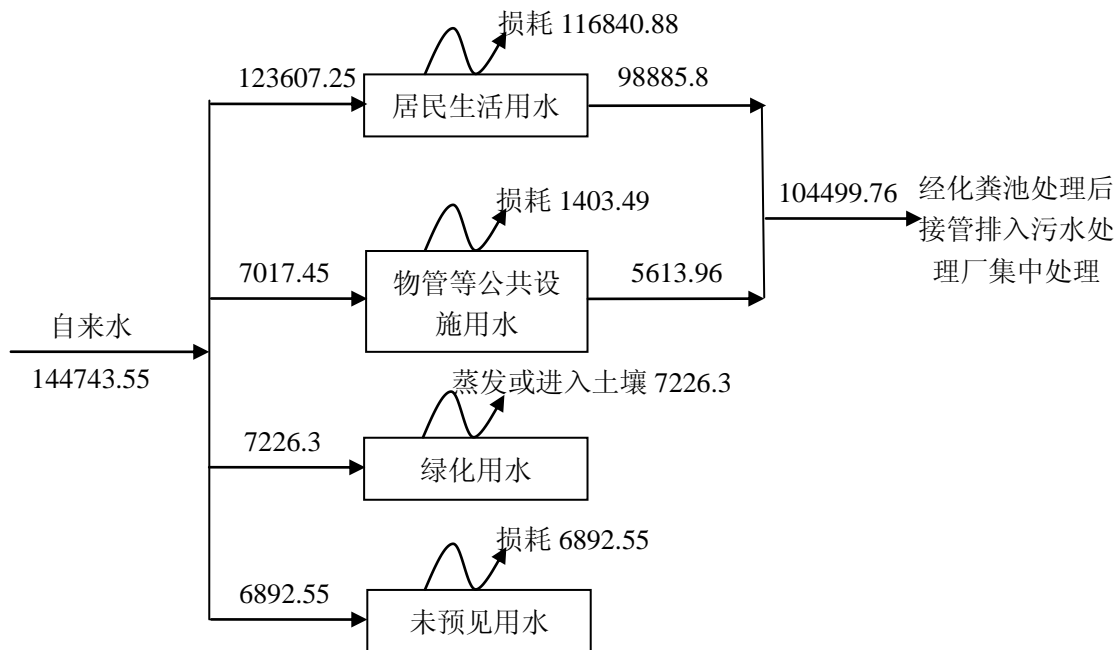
损耗 116840.88

123607.25

居民生活用水

98885.8

损耗 1403.49

104499.76

经化粪池处理后接管排入污水处理厂集中处理

7017.45

物管等公共设施用水

5613.96

自来水

144743.55

蒸发或进入土壤 7226.3

7226.3

绿化用水

损耗 6892.55

6892.55

未预见用水